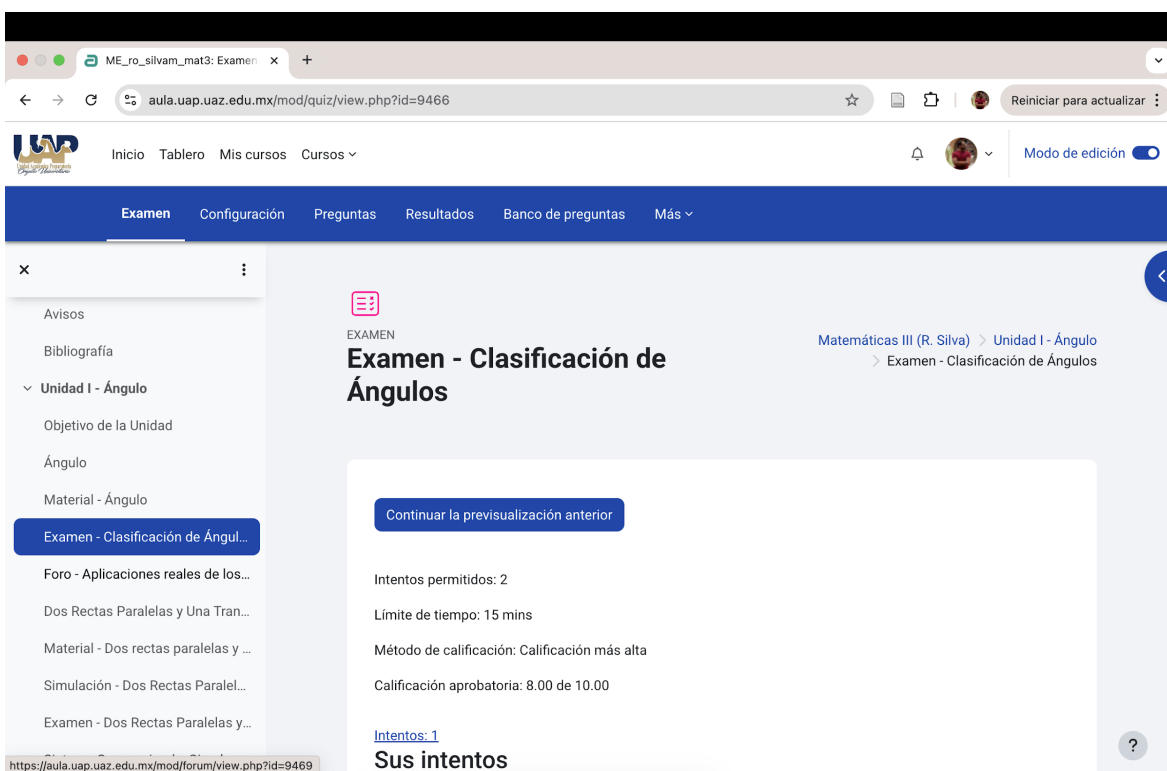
ME_ro_silvam_mat3: Examen ×
+
aula.uap.uaz.edu.mx/mod/quiz/view.php?id=9466
Reiniciar para actualizar

Inicio Tablero Mis cursos Cursos
Modo de edición

Examen Configuración Preguntas Resultados Banco de preguntas Más

Avisos
Bibliografía
Unidad I - Ángulo
Objetivo de la Unidad
Ángulo
Material - Ángulo
Examen - Clasificación de Ángul...
Foro - Aplicaciones reales de los...
Dos Rectas Paralelas y Una Tran...
Material - Dos rectas paralelas y ...
Simulación - Dos Rectas Paralel...
Examen - Dos Rectas Paralelas y...

EXAMEN
Examen - Clasificación de Ángulos

Matemáticas III (R. Silva) > Unidad I - Ángulo > Examen - Clasificación de Ángulos

Continuar la previsualización anterior

Intentos permitidos: 2

Límite de tiempo: 15 mins

Método de calificación: Calificación más alta

Calificación aprobatoria: 8.00 de 10.00

Intentos: 1

Sus intentos

https://aula.uap.uaz.edu.mx/mod/forum/view.php?id=9469

?